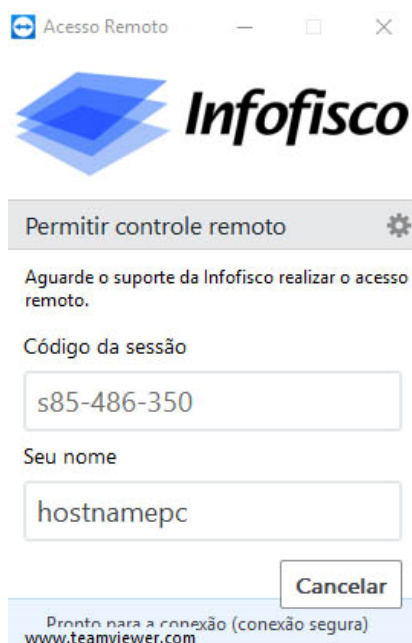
Acesso Remoto

Infofisco

Permitir controle remoto

Aguarde o suporte da Infofisco realizar o acesso remoto.

Código da sessão

s85-486-350

Seu nome

hostnamepc

Cancelar

Pronto para a conexão (conexão segura)
www.teamviewer.com